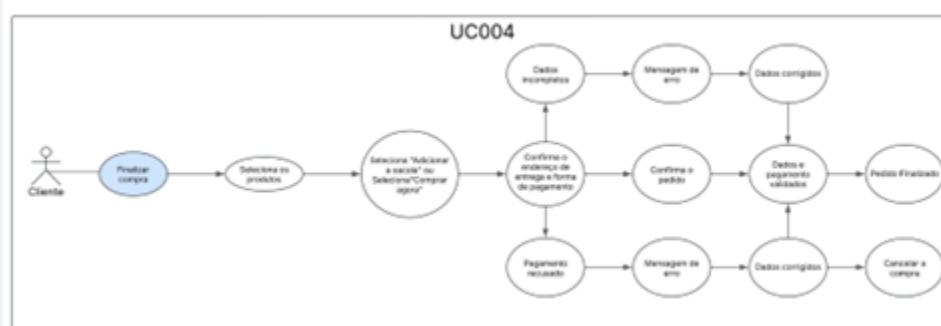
UC004

Cliente

Finalizar compra

Seleciona os produtos

Seleciona "Adicionar a sacola" ou Seleciona "Comprar agora"

Confirma o endereço de entrega e forma de pagamento

Dados incompletos

Mensagem de erro

Dados corrigidos

Confirma o pedido

Dados e pagamento validados

Pedido Finalizado

Pagamento recusado

Mensagem de erro

Dados corrigidos

Cancelar a compra